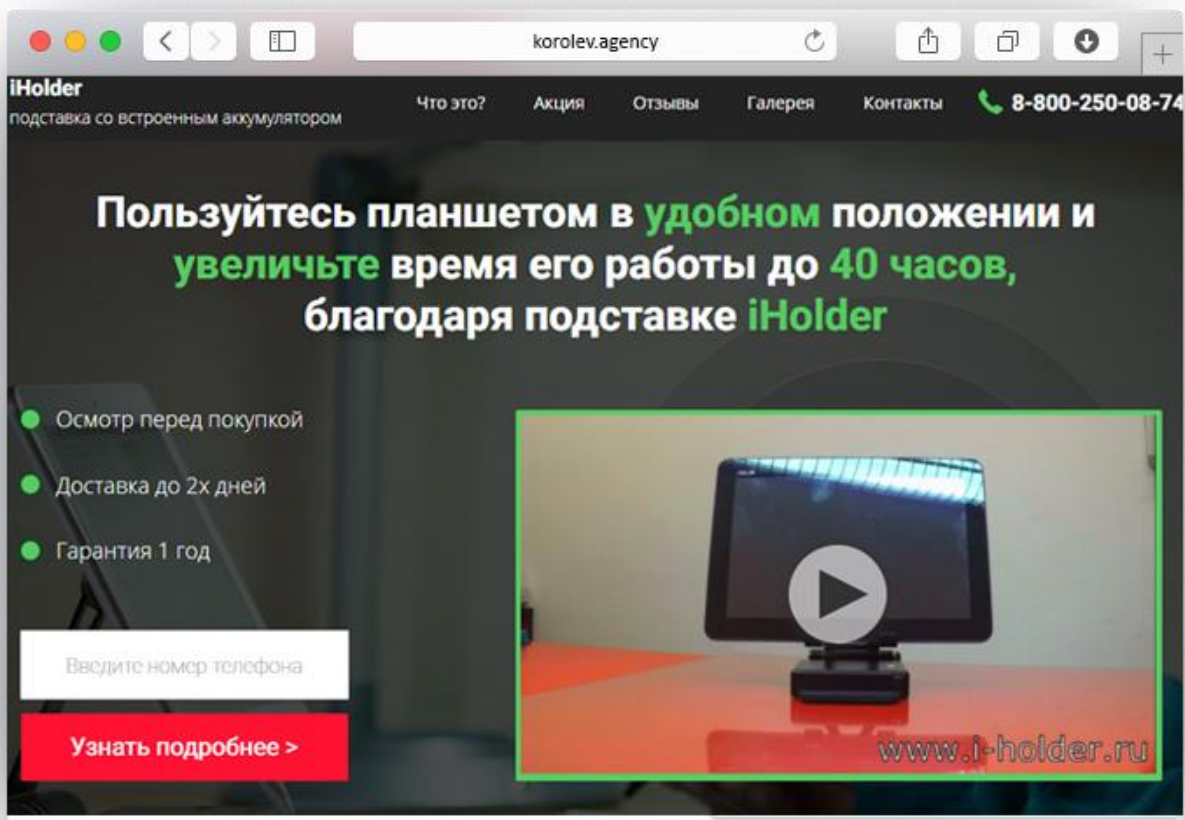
korolev.agency

iHolder
подставка со встроенным аккумулятором

Что это? Акция Отзывы Галерея Контакты 8-800-250-08-74

Пользуйтесь планшетом в удобном положении и увеличьте время его работы до 40 часов, благодаря подставке iHolder

Осмотр перед покупкой

Доставка до 2х дней

Гарантия 1 год

Введите номер телефона

Узнать подробнее >

www.i-holder.ru